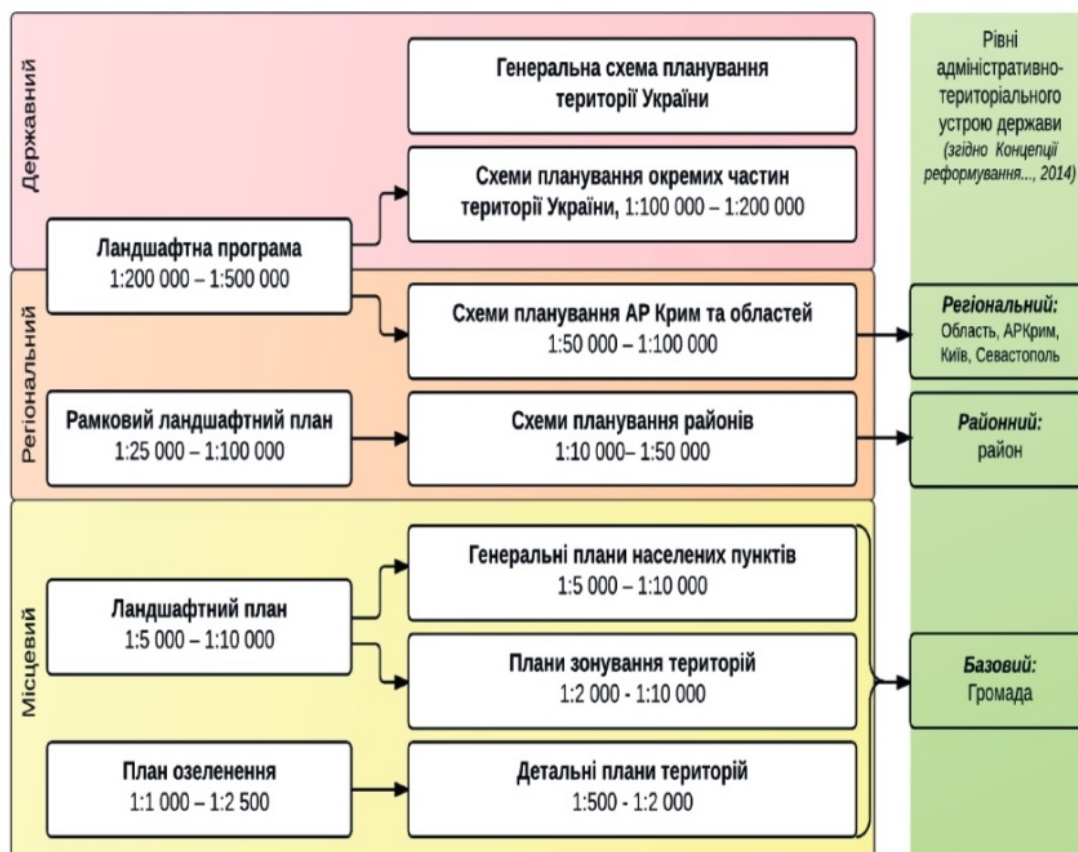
Державний

Генеральна схема планування території України

Схеми планування окремих частин території України, 1:100 000 – 1:200 000

Ландшафтна програма
1:200 000 – 1:500 000

Регіональний

Схеми планування АР Крим та областей
1:50 000 – 1:100 000

Рамковий ландшафтний план
1:25 000 – 1:100 000

Схеми планування районів
1:10 000– 1:50 000

Місцевий

Генеральні плани населених пунктів
1:5 000 – 1:10 000

Ландшафтний план
1:5 000 – 1:10 000

Плани зонування територій
1:2 000 - 1:10 000

План озеленення
1:1 000 – 1:2 500

Детальні плани територій
1:500 - 1:2 000

Рівні адміністративно-територіального устрою держави
(згідно Концепції реформування..., 2014)

Регіональний:
Область, АРКрим, Київ, Севастополь

Районний:
район

Базовий:
Громада